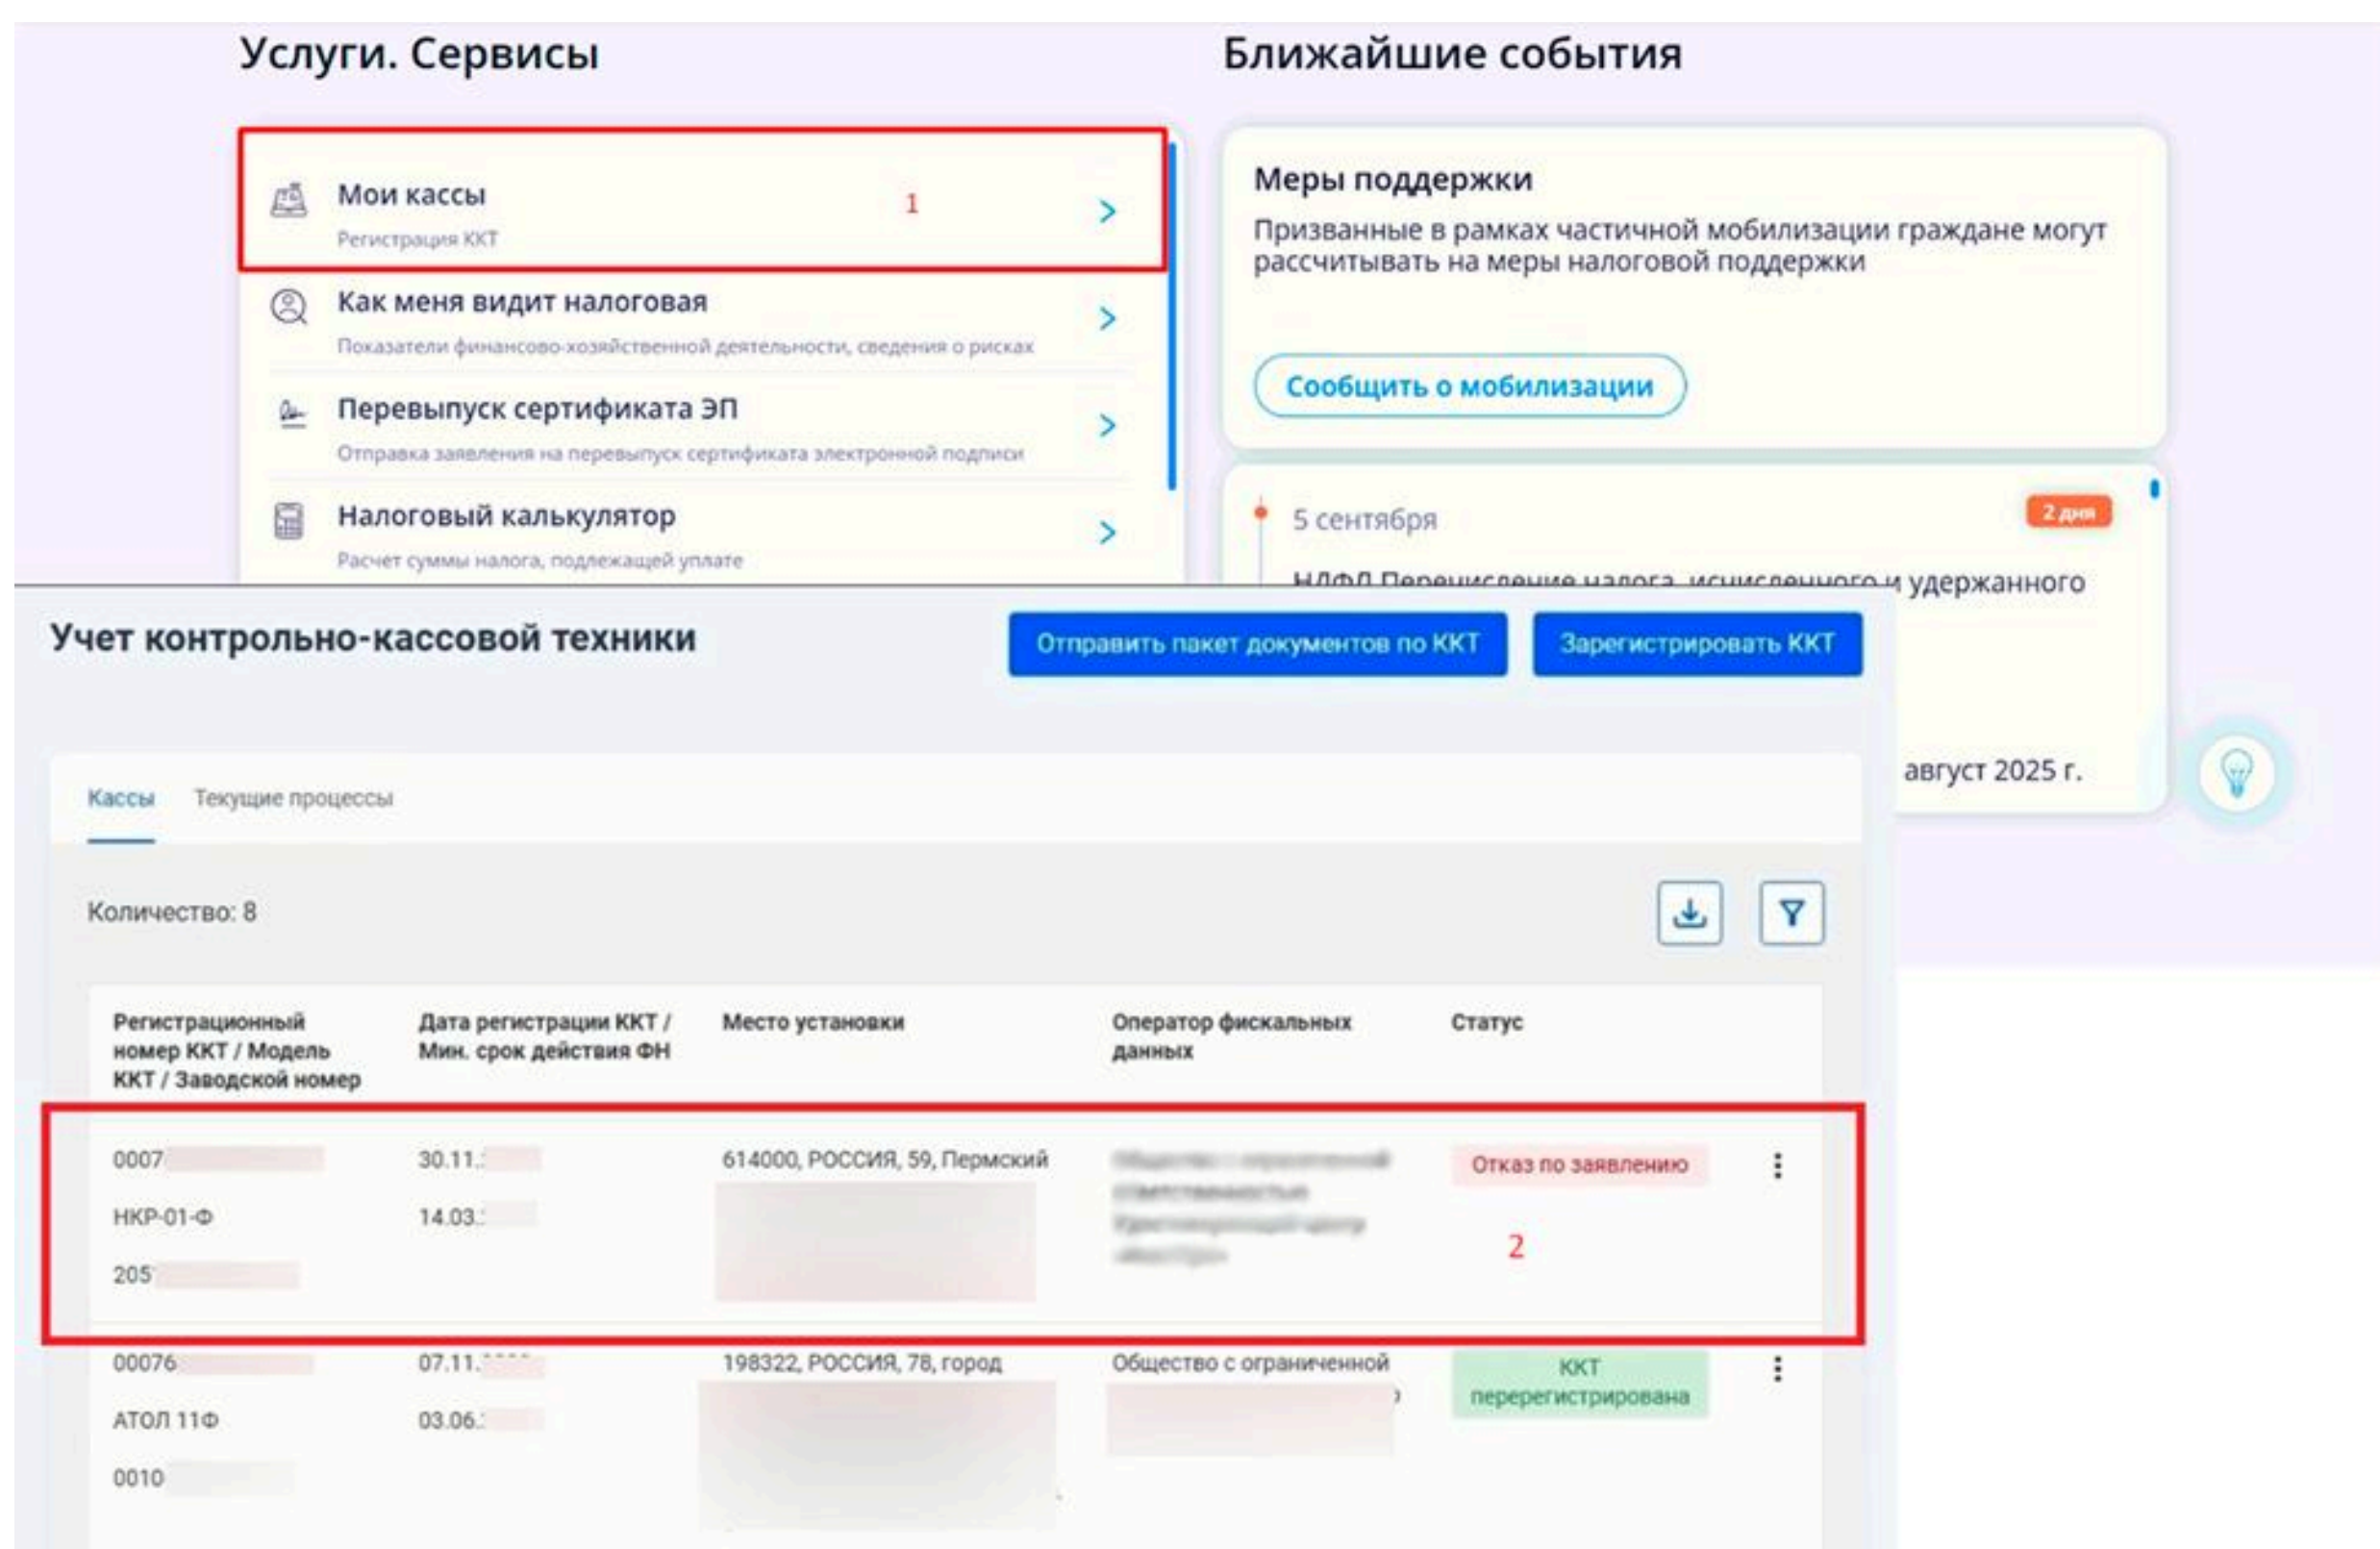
Услуги. Сервисы

Мои кассы
Регистрация ККТ
1

Как меня видит налоговая
Показатели финансово-хозяйственной деятельности, сведения о рисках

Перевыпуск сертификата ЭП
Отправка заявления на перевыпуск сертификата электронной подписи

Налоговый калькулятор
Расчет суммы налога, подлежащей уплате

Ближайшие события

Меры поддержки
Призванные в рамках частичной мобилизации граждане могут рассчитывать на меры налоговой поддержки

Сообщить о мобилизации

5 сентября
2 дня
НДФЛ Перечисление налога, исчисленного и удержанного
август 2025 г.

Учет контрольно-кассовой техники

Отправить пакет документов по ККТ
Зарегистрировать ККТ

Кассы
Текущие процессы

Количество: 8

| Регистрационный номер ККТ / Модель ККТ / Заводской номер | Дата регистрации ККТ / Мин. срок действия ФН | Место установки | Оператор фискальных данных | Статус |
|---|---|---|---|---|
| 0007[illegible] НКР-01-Ф 205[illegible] | 30.11.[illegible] 14.03.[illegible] | 614000, РОССИЯ, 59, Пермский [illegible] | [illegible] | Отказ по заявлению 2 |
| 00076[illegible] АТОЛ 11Ф 0010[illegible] | 07.11.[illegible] 03.06.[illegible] | 198322, РОССИЯ, 78, город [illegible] | Общество с ограниченной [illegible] | ККТ перерегистрирована |